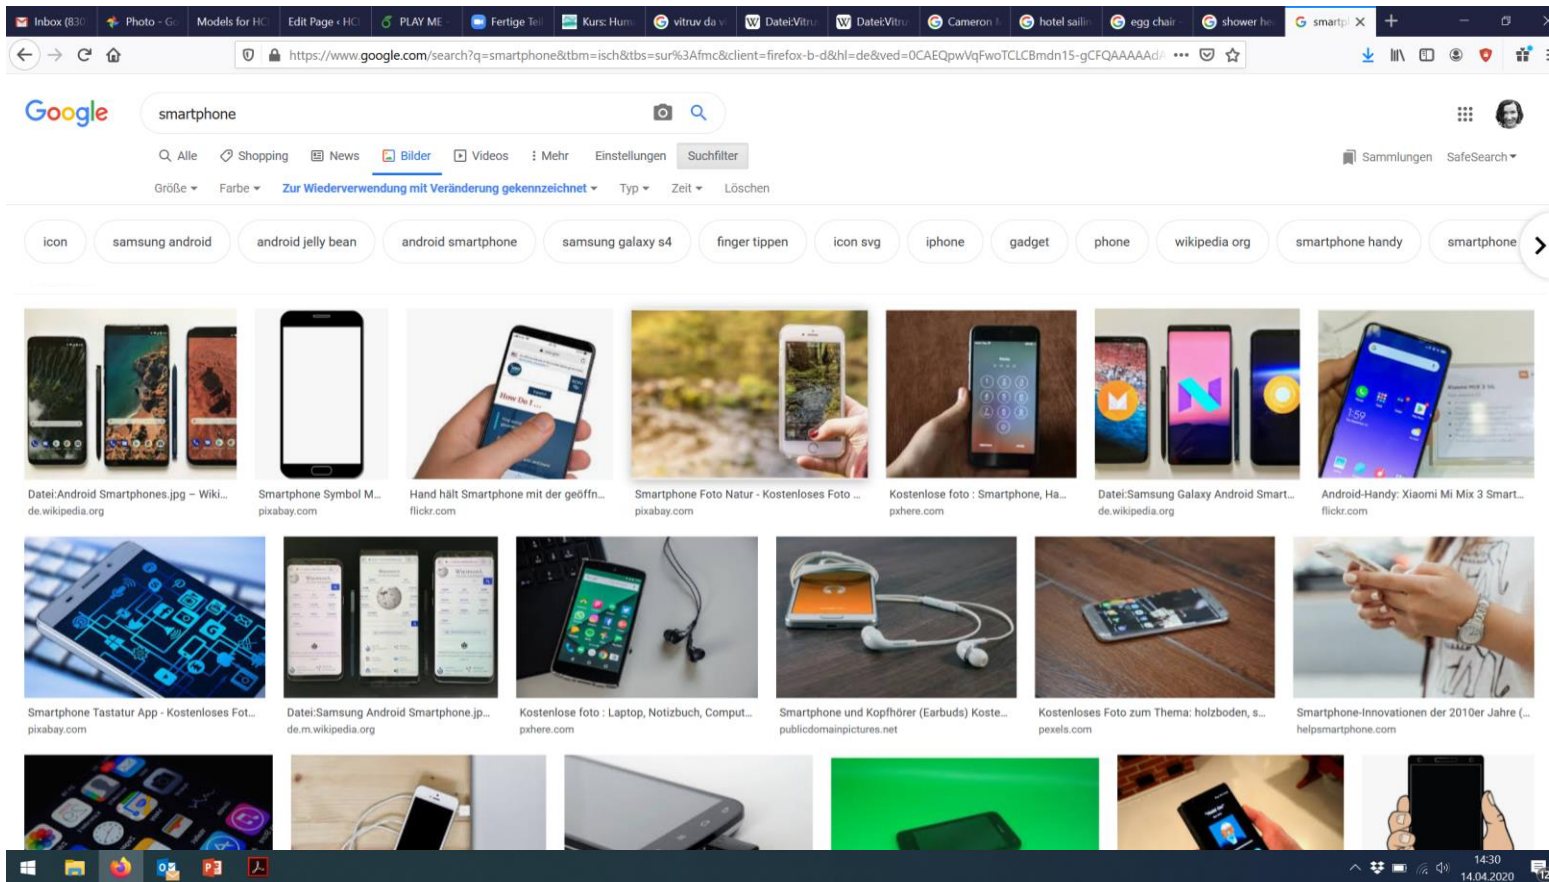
Inbox (830 | Photo - Go | Models for HC | Edit Page ‹ HC | PLAY ME | Fertige Tei | Kurs: Hum | vitruv da v | Datei:Vitru | Datei:Vitru | Cameron | hotel sailin | egg chair | shower he | smartp ×

https://www.google.com/search?q=smartphone&tbm=isch&tbs=sur%3Afmc&client=firefox-b-d&hl=de&ved=0CAEQpwVqFwoTCLCBmdn15-gCFQAAAAAd

Google

smartphone

Alle | Shopping | News | Bilder | Videos | Mehr | Einstellungen | Suchfilter

Sammlungen | SafeSearch

Größe | Farbe | Zur Wiederverwendung mit Veränderung gekennzeichnet | Typ | Zeit | Löschen

icon | samsung android | android jelly bean | android smartphone | samsung galaxy s4 | finger tippen | icon svg | iphone | gadget | phone | wikipedia org | smartphone handy | smartphone

Datei:Android Smartphones.jpg – Wiki...
de.wikipedia.org

Smartphone Symbol M...
pixabay.com

Hand hält Smartphone mit der geöffn...
flickr.com

Smartphone Foto Natur - Kostenloses Foto ...
pixabay.com

Kostenlose foto : Smartphone, Ha...
pxhere.com

Datei:Samsung Galaxy Android Smart...
de.wikipedia.org

Android-Handy: Xiaomi Mi Mix 3 Smart...
flickr.com

Smartphone Tastatur App - Kostenloses Fot...
pixabay.com

Datei:Samsung Android Smartphone.jp...
de.m.wikipedia.org

Kostenlose foto : Laptop, Notizbuch, Comput...
pxhere.com

Smartphone und Kopfhörer (Earbuds) Koste...
publicdomainpictures.net

Kostenloses Foto zum Thema: holzboden, s...
pexels.com

Smartphone-Innovationen der 2010er Jahre (...
helpsmartphone.com

14:30
14.04.2020